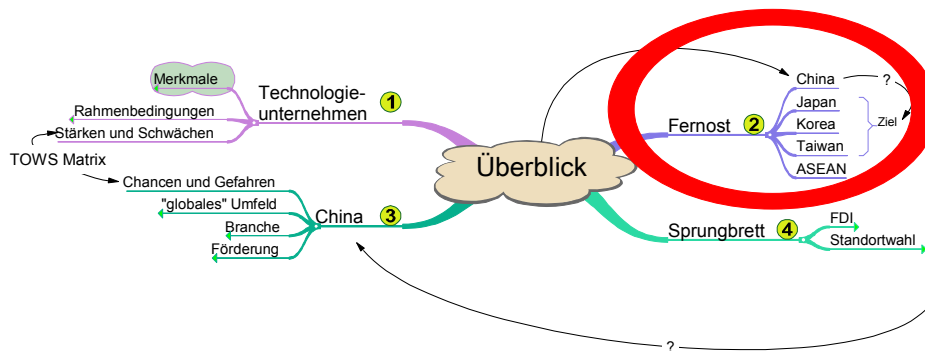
Überblick

Technologieunternehmen 1
Merkmale
Rahmenbedingungen
Stärken und Schwächen
TOWS Matrix

Fernost 2
China
?
Japan
Korea
Taiwan
ASEAN
Ziel

China 3
Chancen und Gefahren
"globales" Umfeld
Branche
Förderung

Sprungbrett 4
FDI
Standortwahl

?